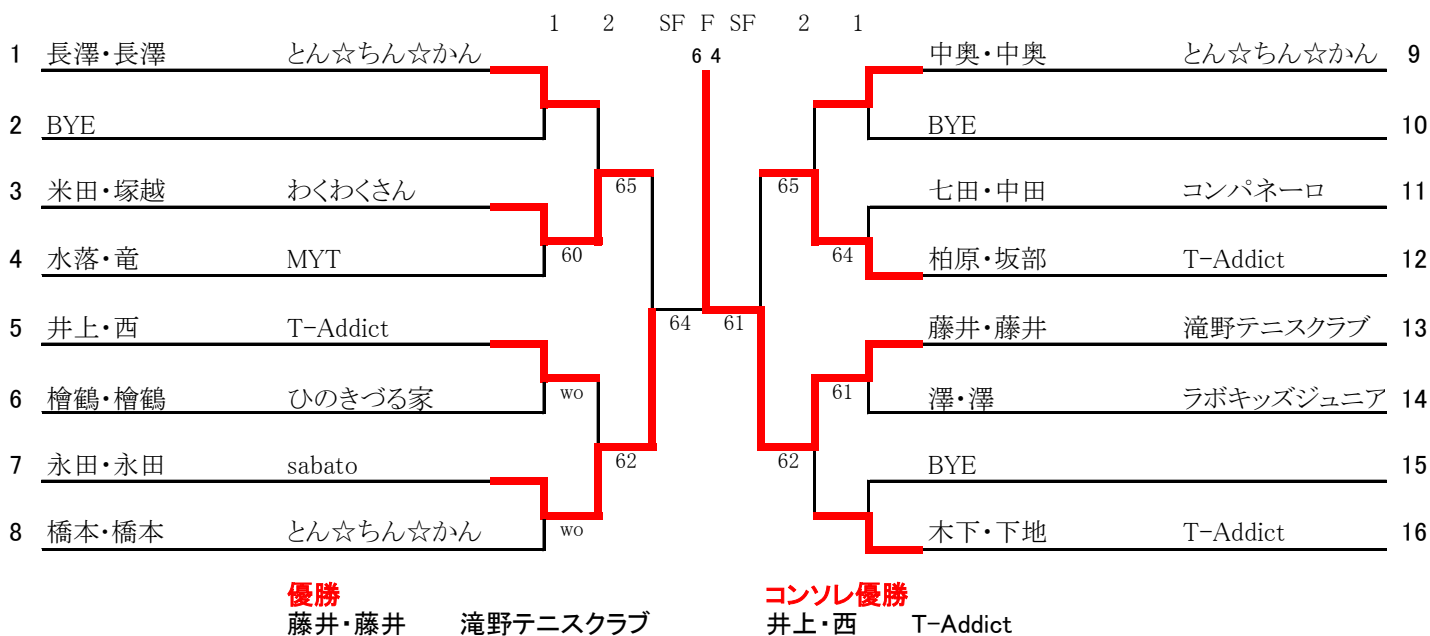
1 2 SF F SF 2 1

1 長澤・長澤 とん☆ちん☆かん
2 BYE
3 米田・塚越 わくわくさん
4 水落・竜 MYT
5 井上・西 T-Addict
6 檜鶴・檜鶴 ひのきづる家
7 永田・永田 sabato
8 橋本・橋本 とん☆ちん☆かん

60
wo
wo
65
62
64
6 4
61
65
64
61
62

中奥・中奥 とん☆ちん☆かん 9
BYE 10
七田・中田 コンパネーロ 11
柏原・坂部 T-Addict 12
藤井・藤井 滝野テニスクラブ 13
澤・澤 ラボキッズジュニア 14
BYE 15
木下・下地 T-Addict 16

優勝
藤井・藤井 滝野テニスクラブ

コンソレ優勝
井上・西 T-Addict